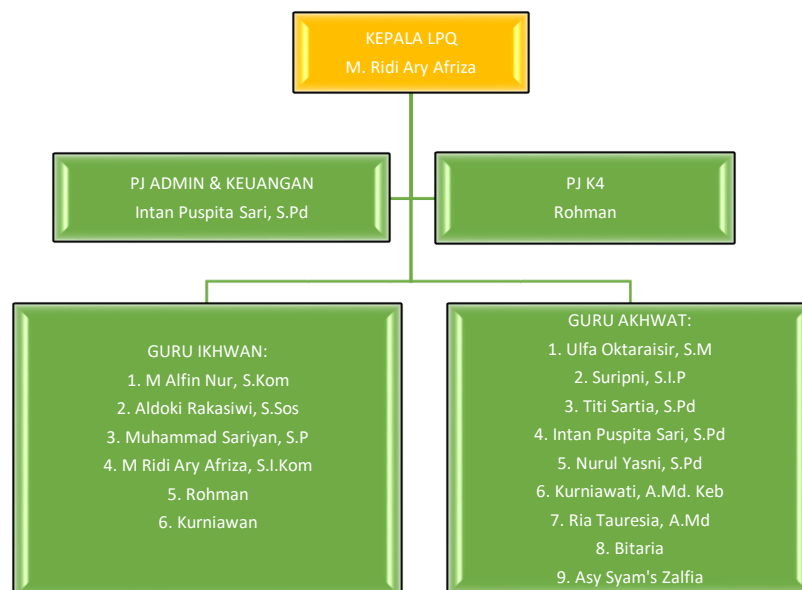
KEPALA LPQ
M. Ridi Ary Afriza

PJ ADMIN & KEUANGAN
Intan Puspita Sari, S.Pd

PJ K4
Rohman

GURU IKHWAN:
1. M Alfin Nur, S.Kom
2. Aldoki Rakasiwi, S.Sos
3. Muhammad Sariyan, S.P
4. M Ridi Ary Afriza, S.I.Kom
5. Rohman
6. Kurniawan

GURU AKHWAT:
1. Ulfa Oktaraisir, S.M
2. Suripni, S.I.P
3. Titi Sartia, S.Pd
4. Intan Puspita Sari, S.Pd
5. Nurul Yasni, S.Pd
6. Kurniawati, A.Md. Keb
7. Ria Tauresia, A.Md
8. Bitaria
9. Asy Syam's Zalfia